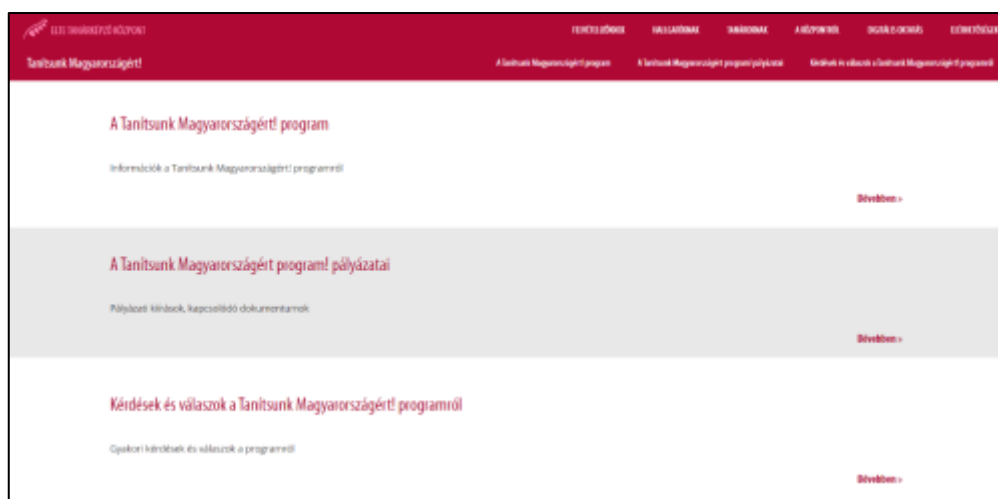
ELTE TANÁRKÉPZŐ KÖZPONT

FELVÉTELIZŐKNEK HALLGATÓKNAK TANÁROKNAK A KÖZPONTRÓL DIGITÁLIS OKTATÁS ELÉRHETŐSÉGEK

Tanítsunk Magyarországért!

A Tanítsunk Magyarországért! program A Tanítsunk Magyarországért program! pályázatai Kérdések és válaszok a Tanítsunk Magyarországért! programról

A Tanítsunk Magyarországért! program

Információk a Tanítsunk Magyarországért! programról

Bővebben »

A Tanítsunk Magyarországért program! pályázatai

Pályázati kiírások, kapcsolódó dokumentumok

Bővebben »

Kérdések és válaszok a Tanítsunk Magyarországért! programról

Gyakori kérdések és válaszok a programról

Bővebben »